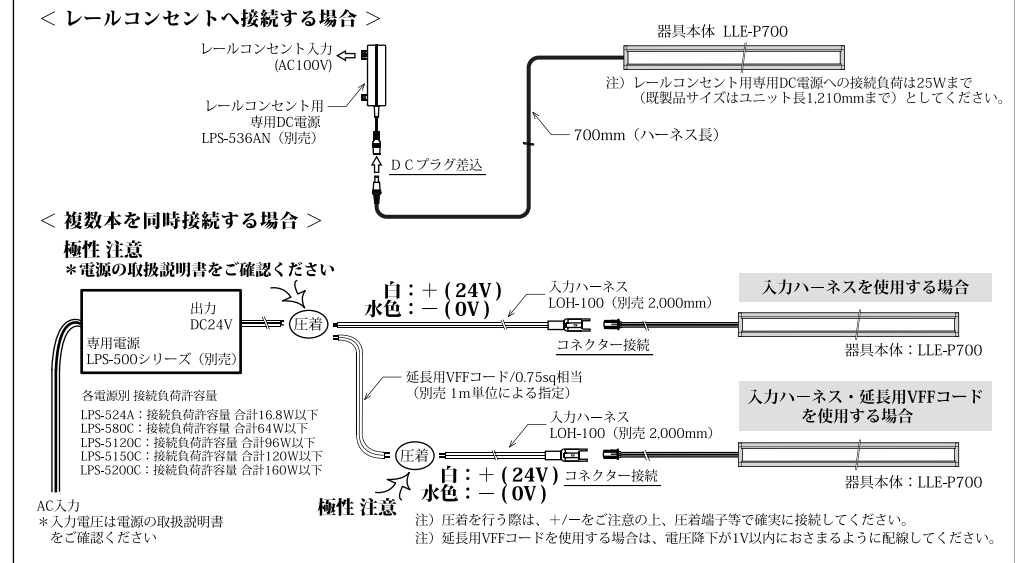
＜ レールコンセントへ接続する場合 ＞

レールコンセント入力
(AC100V)

レールコンセント用
専用DC電源
LPS-536AN（別売）

ＤＣプラグ差込

器具本体 LLE-P700

注）レールコンセント用専用DC電源への接続負荷は25Wまで
（既製品サイズはユニット長1,210mmまで）としてください。

700mm（ハーネス長）

＜ 複数本を同時接続する場合 ＞

極性 注意
＊電源の取扱説明書をご確認ください

出力
DC24V

専用電源
LPS-500シリーズ（別売）

圧着

白：＋(24V)
水色：－(0V)

入力ハーネス
LOH-100（別売 2,000mm）

コネクター接続

入力ハーネスを使用する場合

器具本体：LLE-P700

各電源別 接続負荷許容量
LPS-524A：接続負荷許容量 合計16.8W以下
LPS-580C：接続負荷許容量 合計64W以下
LPS-5120C：接続負荷許容量 合計96W以下
LPS-5150C：接続負荷許容量 合計120W以下
LPS-5200C：接続負荷許容量 合計160W以下

延長用VFFコード/0.75sq相当
（別売 1m単位による指定）

入力ハーネス
LOH-100（別売 2,000mm）

入力ハーネス・延長用VFFコード
を使用する場合

圧着

白：＋(24V)
水色：－(0V)

コネクター接続

器具本体：LLE-P700

極性 注意

AC入力
＊入力電圧は電源の取扱説明書
をご確認ください

注）圧着を行う際は、＋/－をご注意の上、圧着端子等で確実に接続してください。
注）延長用VFFコードを使用する場合は、電圧降下が1V以内におさまるように配線してください。